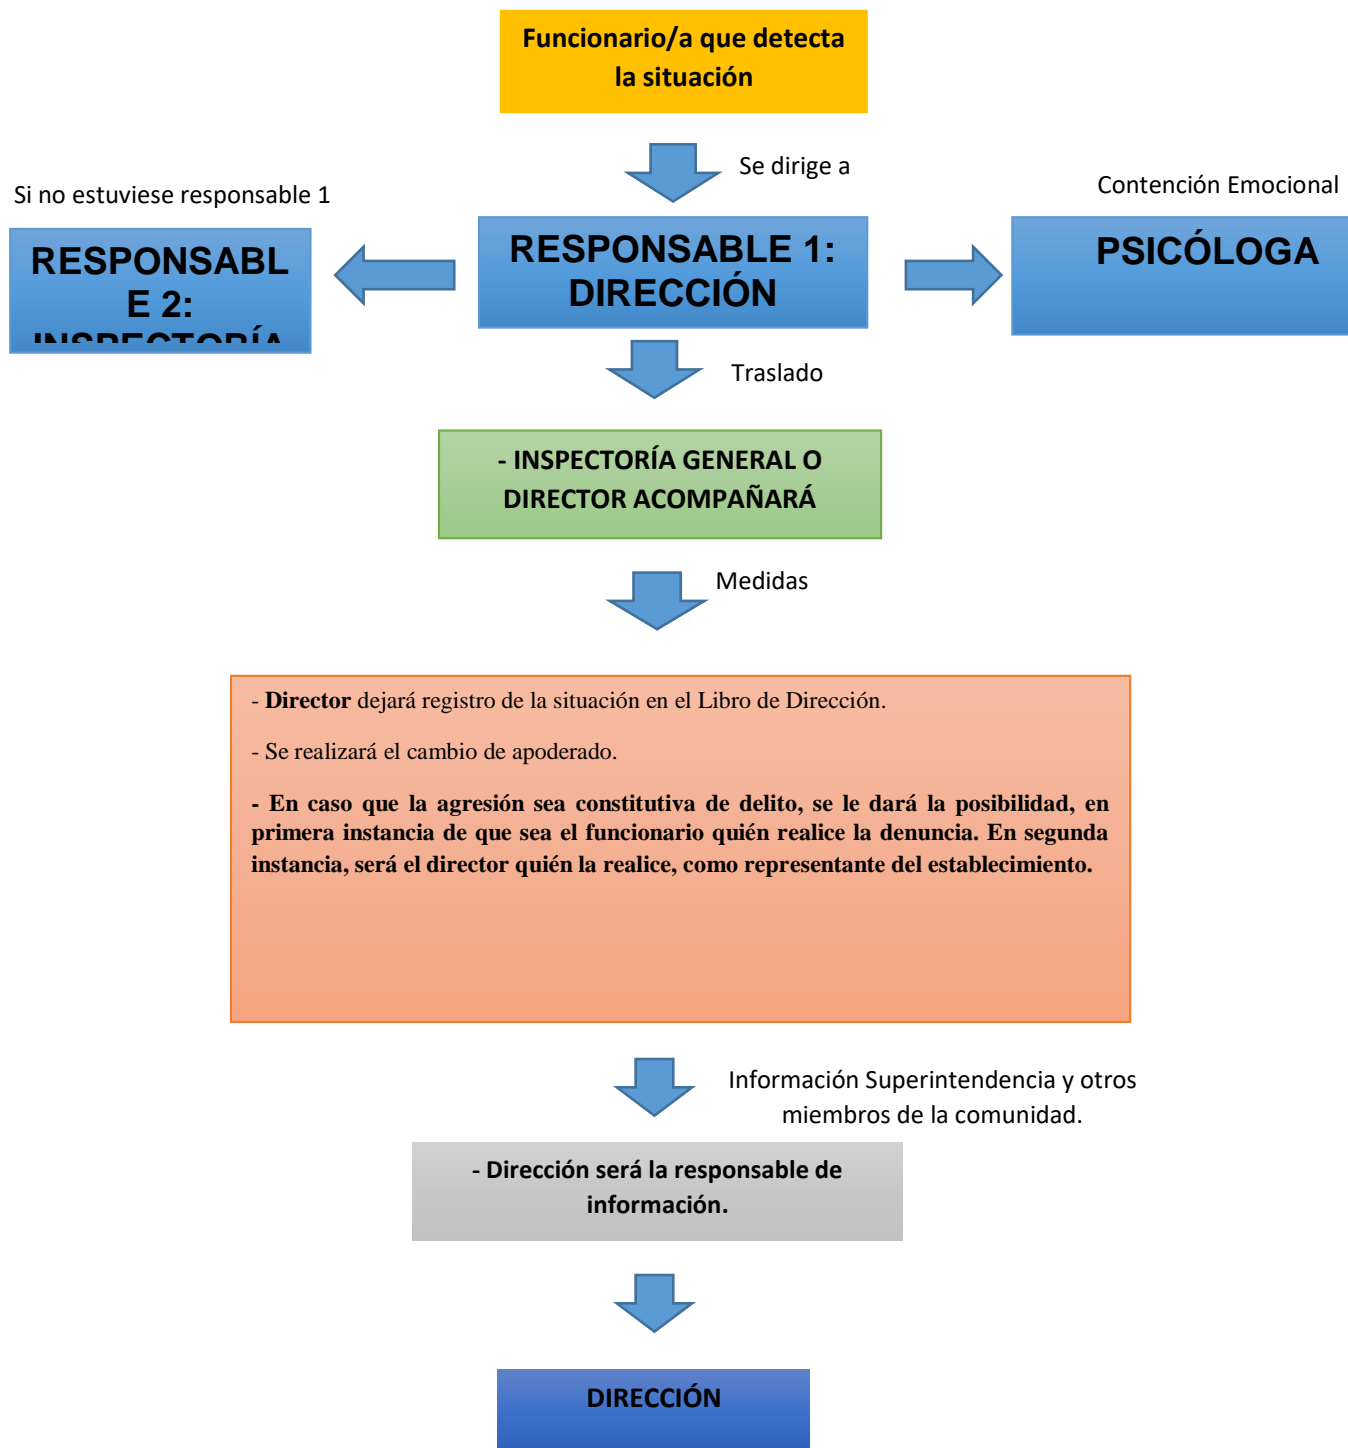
Funcionario/a que detecta la situación

Se dirige a

Si no estuviese responsable 1

RESPONSABL E 2: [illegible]

RESPONSABLE 1: DIRECCIÓN

Contención Emocional

PSICÓLOGA

Traslado

- INSPECTORÍA GENERAL O DIRECTOR ACOMPAÑARÁ

Medidas

- **Director** dejará registro de la situación en el Libro de Dirección.

- Se realizará el cambio de apoderado.

**- En caso que la agresión sea constitutiva de delito, se le dará la posibilidad, en primera instancia de que sea el funcionario quién realice la denuncia. En segunda instancia, será el director quién la realice, como representante del establecimiento.**

Información Superintendencia y otros miembros de la comunidad.

- Dirección será la responsable de información.

DIRECCIÓN